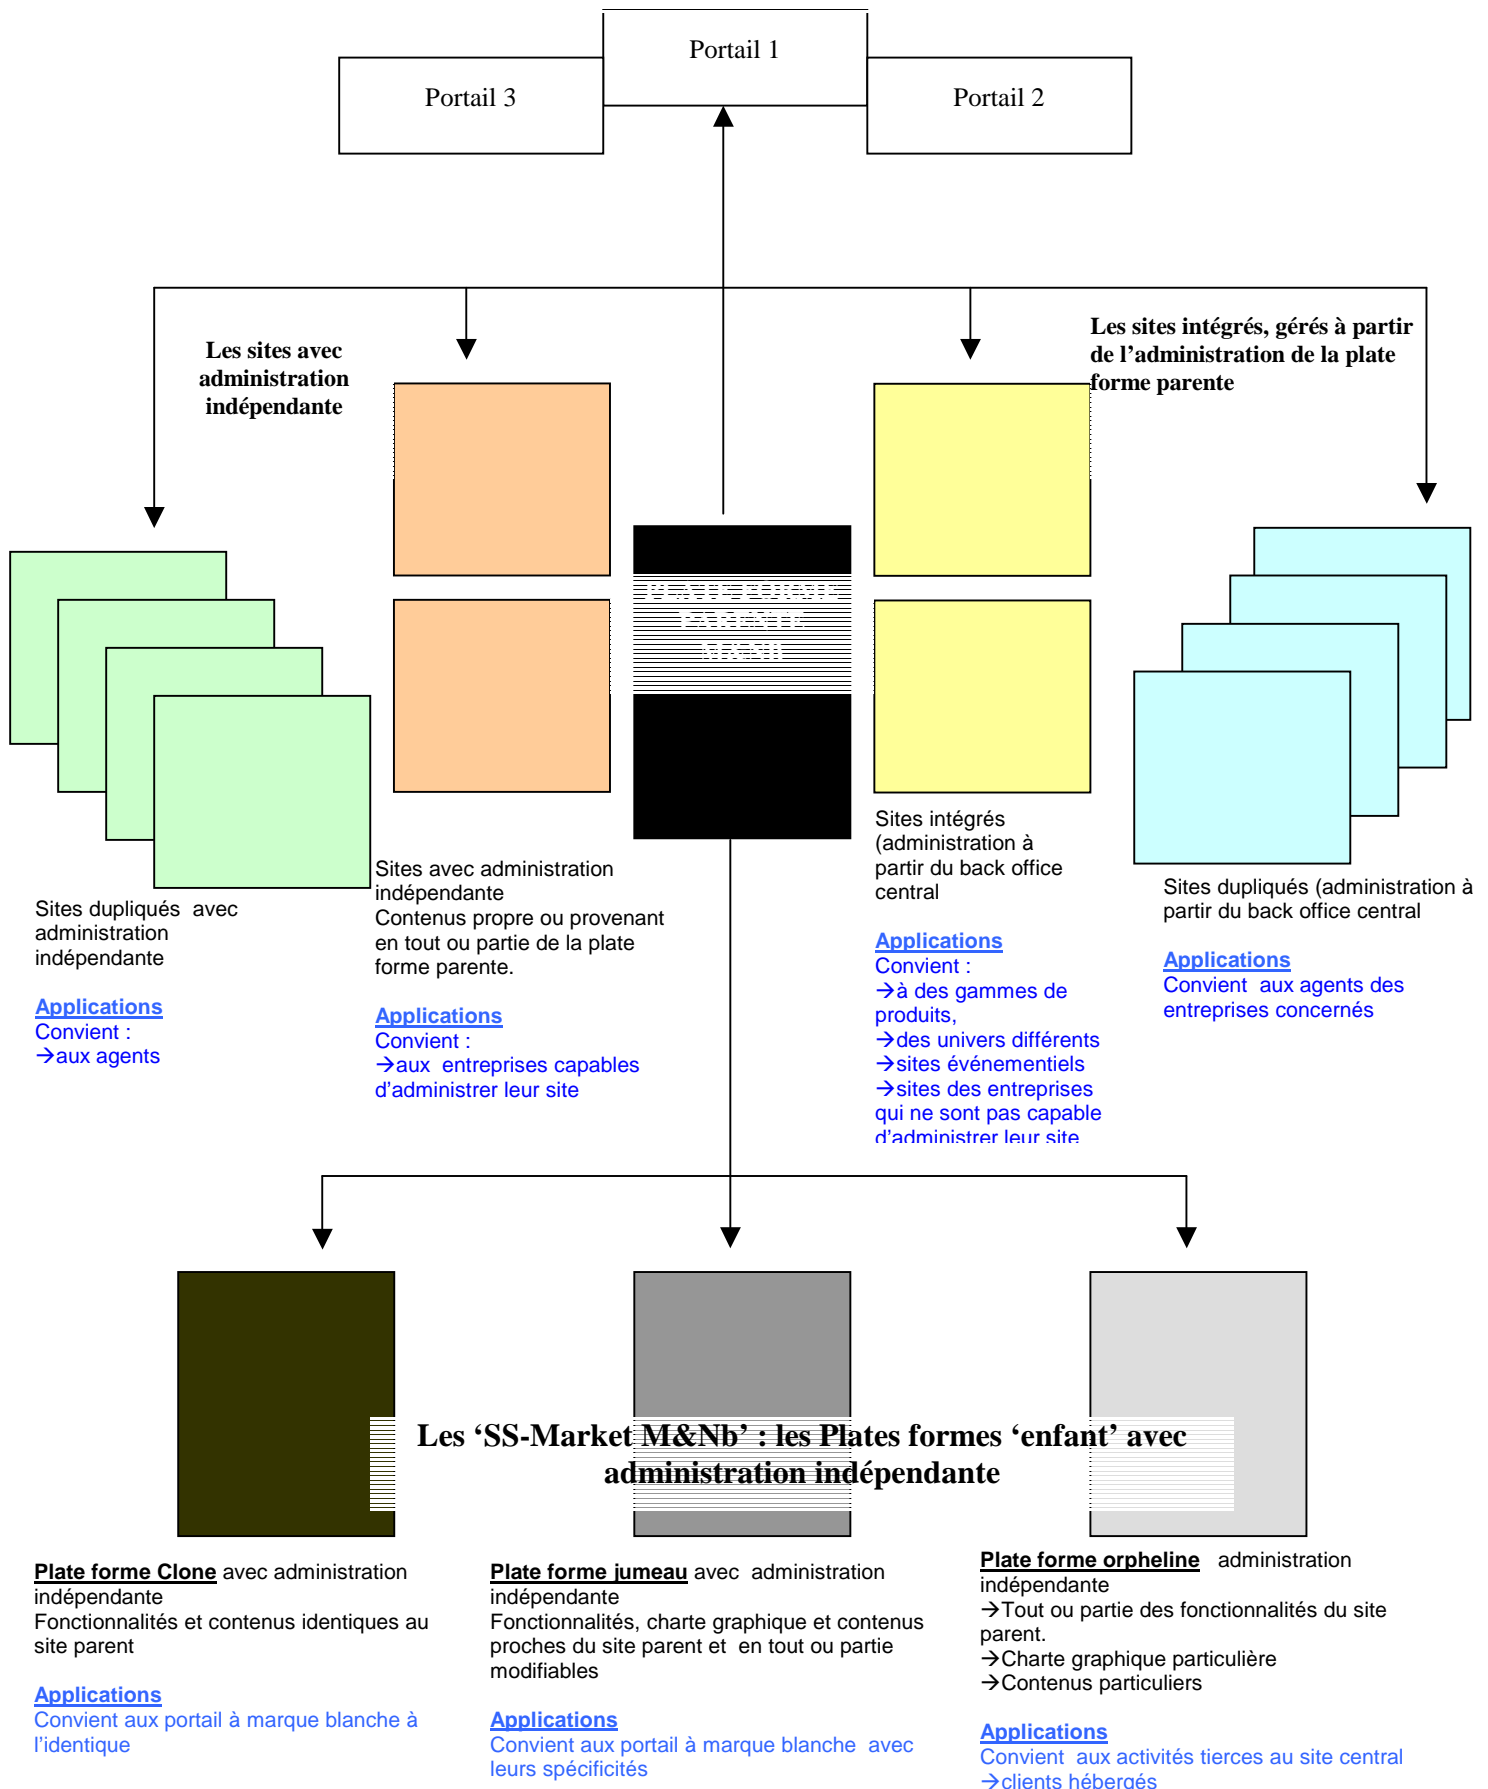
Portail 1

Portail 3

Portail 2

Les sites avec administration indépendante

Les sites intégrés, gérés à partir de l'administration de la plate forme parente

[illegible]

Sites dupliqués avec administration indépendante

Applications
Convient :
→aux agents

Sites avec administration indépendante
Contenus propre ou provenant en tout ou partie de la plate forme parente.

Applications
Convient :
→aux entreprises capables d'administrer leur site

Sites intégrés (administration à partir du back office central

Applications
Convient :
→à des gammes de produits,
→des univers différents
→sites événementiels
→sites des entreprises qui ne sont pas capable d'administrer leur site

Sites dupliqués (administration à partir du back office central

Applications
Convient aux agents des entreprises concernés

Les 'SS-Market M&Nb' : les Plates formes 'enfant' avec administration indépendante

Plate forme Clone avec administration indépendante
Fonctionnalités et contenus identiques au site parent

Applications
Convient aux portail à marque blanche à l'identique

Plate forme jumeau avec administration indépendante
Fonctionnalités, charte graphique et contenus proches du site parent et en tout ou partie modifiables

Applications
Convient aux portail à marque blanche avec leurs spécificités

Plate forme orpheline administration indépendante
→Tout ou partie des fonctionnalités du site parent.
→Charte graphique particulière
→Contenus particuliers

Applications
Convient aux activités tierces au site central
→clients hébergés